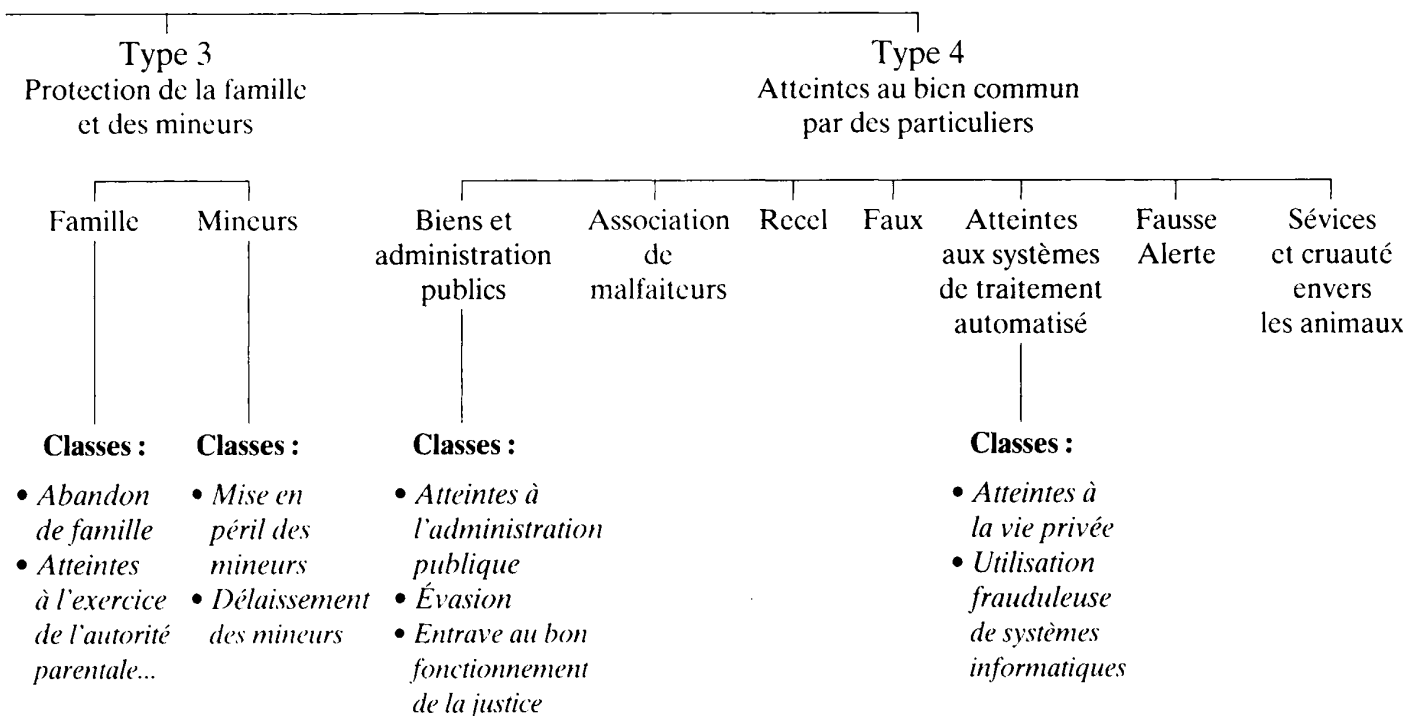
Type 3
Protection de la famille et des mineurs

Famille

Classes :

- *Abandon de famille*
- *Atteintes à l'exercice de l'autorité parentale...*

Mineurs

Classes :

- *Mise en péril des mineurs*
- *Délaissement des mineurs*

Type 4
Atteintes au bien commun par des particuliers

Biens et administration publics

Classes :

- *Atteintes à l'administration publique*
- *Évasion*
- *Entrave au bon fonctionnement de la justice*

Association de malfaiteurs

Recel

Faux

Atteintes aux systèmes de traitement automatisé

Classes :

- *Atteintes à la vie privée*
- *Utilisation frauduleuse de systèmes informatiques*

Fausse Alerte

Sévices et cruauté envers les animaux